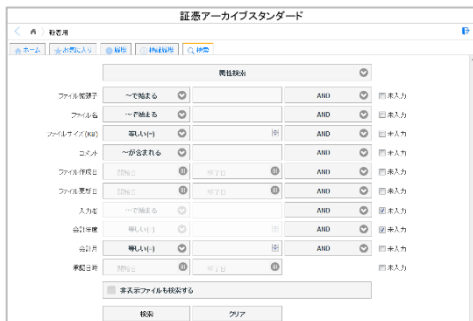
証憑アーカイブスタンダード

検索用

ホーム　お気に入り　帳簿　機能帳票　検索

属性検索

| ファイル拡張子 | ～で始まる | | AND | 未入力 |
|---|---|---|---|---|
| ファイル名 | ～で始まる | | AND | 未入力 |
| ファイルサイズ(KB) | 等しい(=) | | AND | 未入力 |
| コメント | ～が含まれる | | AND | 未入力 |
| ファイル作成日 | 開始日 | 終了日 | AND | 未入力 |
| ファイル更新日 | 開始日 | 終了日 | AND | 未入力 |
| 入力者 | ～で始まる | | AND | 未入力 |
| 会計年度 | 等しい(=) | | AND | 未入力 |
| 会計月 | 等しい(=) | | AND | 未入力 |
| 承認日時 | 開始日 | 終了日 | | 未入力 |

非表示ファイルも検索する

検索　クリア